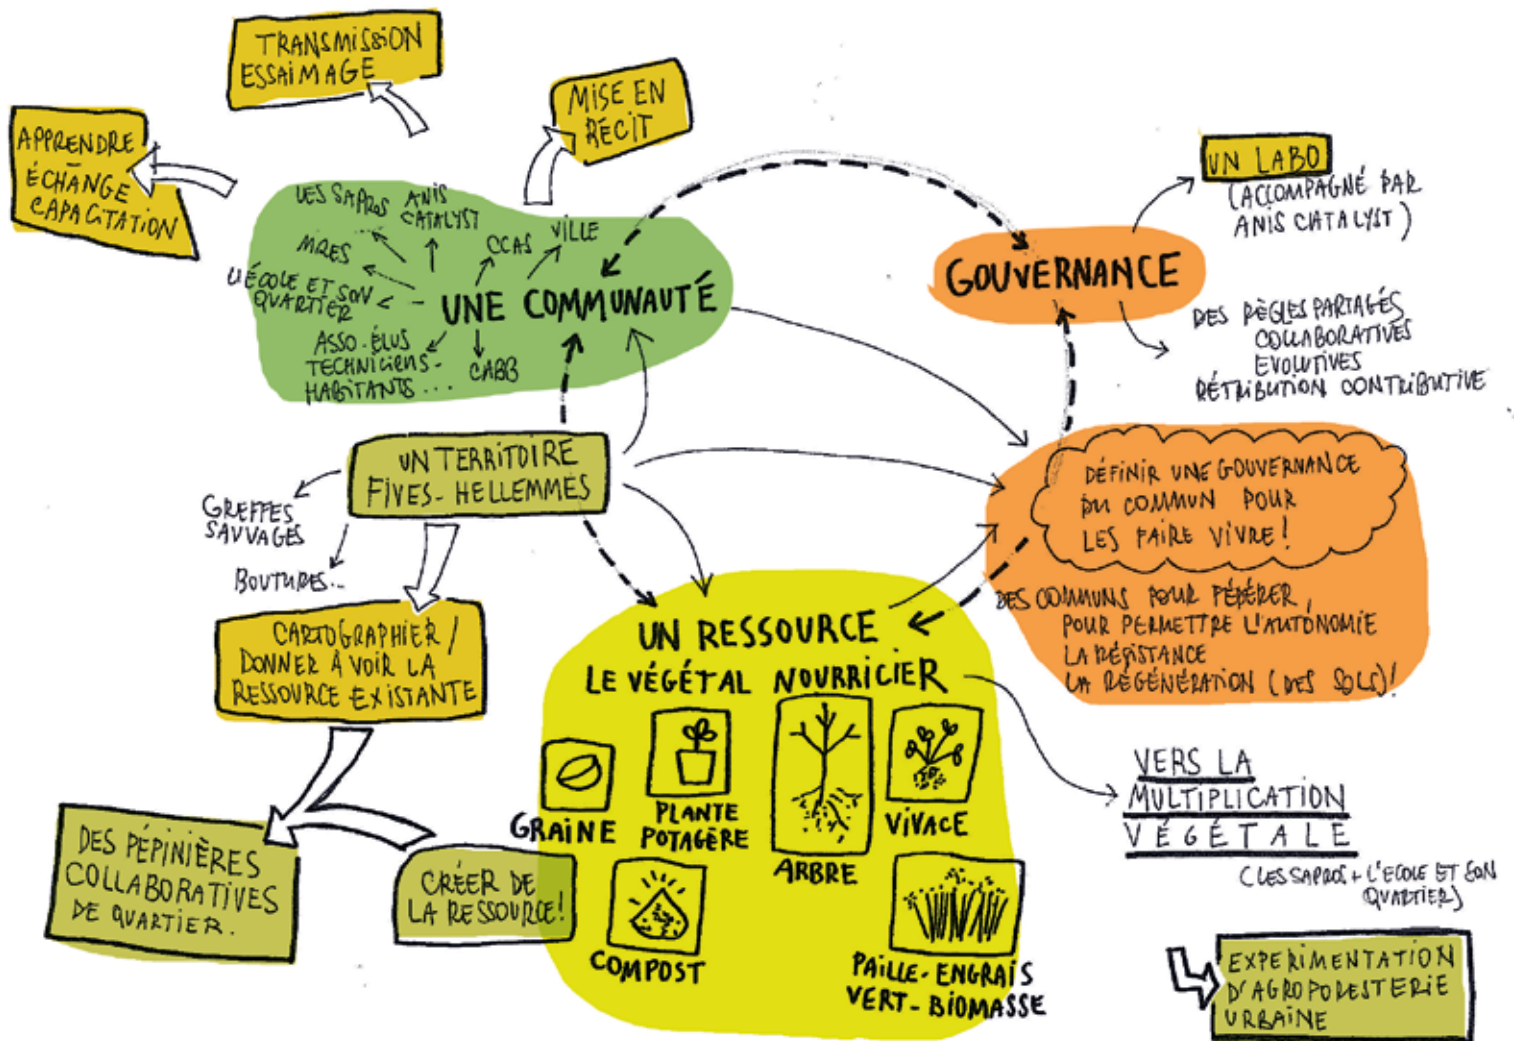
TRANSMISSION ESSAIMAGE

MISE EN RÉCIT

APPRENDRE ÉCHANGE CAPACITATION

LES SAPROS
ANIS CATALYST
MRES
CCAS
VILLE
L'ÉCOLE ET SON QUARTIER
UNE COMMUNAUTÉ
ASSO. ÉLUS TECHNICIENS. HABITANTS...
CABB

UN LABO (ACCOMPAGNÉ PAR ANIS CATALYST)

GOUVERNANCE

DES RÈGLES PARTAGÉES COLLABORATIVES EVOLUTIVES RÉTRIBUTION CONTRIBUTIVE

UN TERRITOIRE FIVES-HELLEMMES

GREFFES SAUVAGES
BOUTURES...

DÉFINIR UNE GOUVERNANCE DU COMMUN POUR LES FAIRE VIVRE!

DES COMMUNS POUR FÉDÉRER, POUR PERMETTRE L'AUTONOMIE LA RÉSISTANCE LA RÉGÉNÉRATION (DES SOLS)!

CARTOGRAPHIER / DONNER À VOIR LA RESSOURCE EXISTANTE

UN RESSOURCE
LE VÉGÉTAL NOURRICIER

GRAINE
PLANTE POTAGÈRE
ARBRE
VIVACE
COMPOST
PAILLE - ENGRAIS VERT - BIOMASSE

VERS LA MULTIPLICATION VÉGÉTALE
(LES SAPROS + L'ÉCOLE ET SON QUARTIER)

DES PÉPINIÈRES COLLABORATIVES DE QUARTIER.

CRÉER DE LA RESSOURCE!

EXPERIMENTATION D'AGROFORESTERIE URBAINE